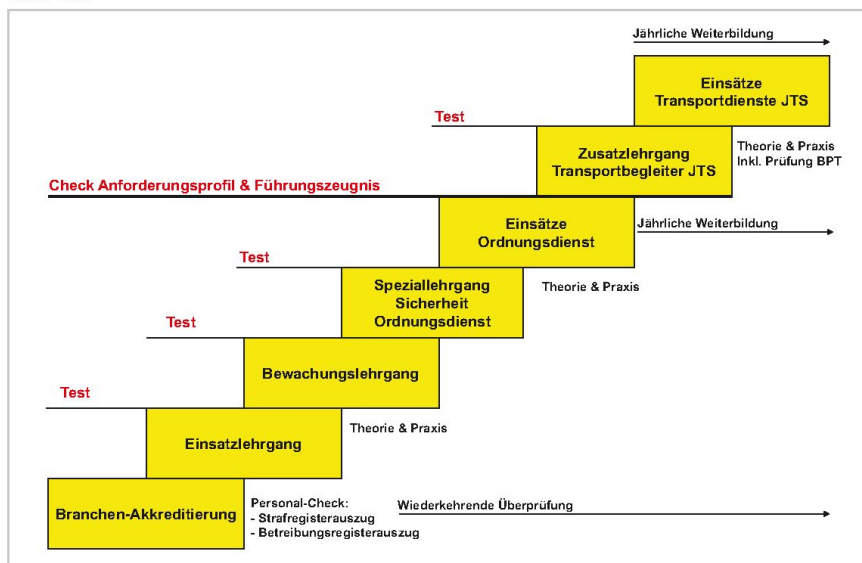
Jährliche Weiterbildung

Einsätze
Transportdienste JTS

Test

Zusatzlehrgang
Transportbegleiter JTS

Theorie & Praxis
Inkl. Prüfung BPT

Check Anforderungsprofil & Führungszeugnis

Einsätze
Ordnungsdienst

Jährliche Weiterbildung

Test

Speziallehrgang
Sicherheit
Ordnungsdienst

Theorie & Praxis

Test

Bewachungslehrgang

Test

Einsatzlehrgang

Theorie & Praxis

Branchen-Akkreditierung

Personal-Check:
- Strafregisterauszug
- Betreibungsregisterauszug

Wiederkehrende Überprüfung